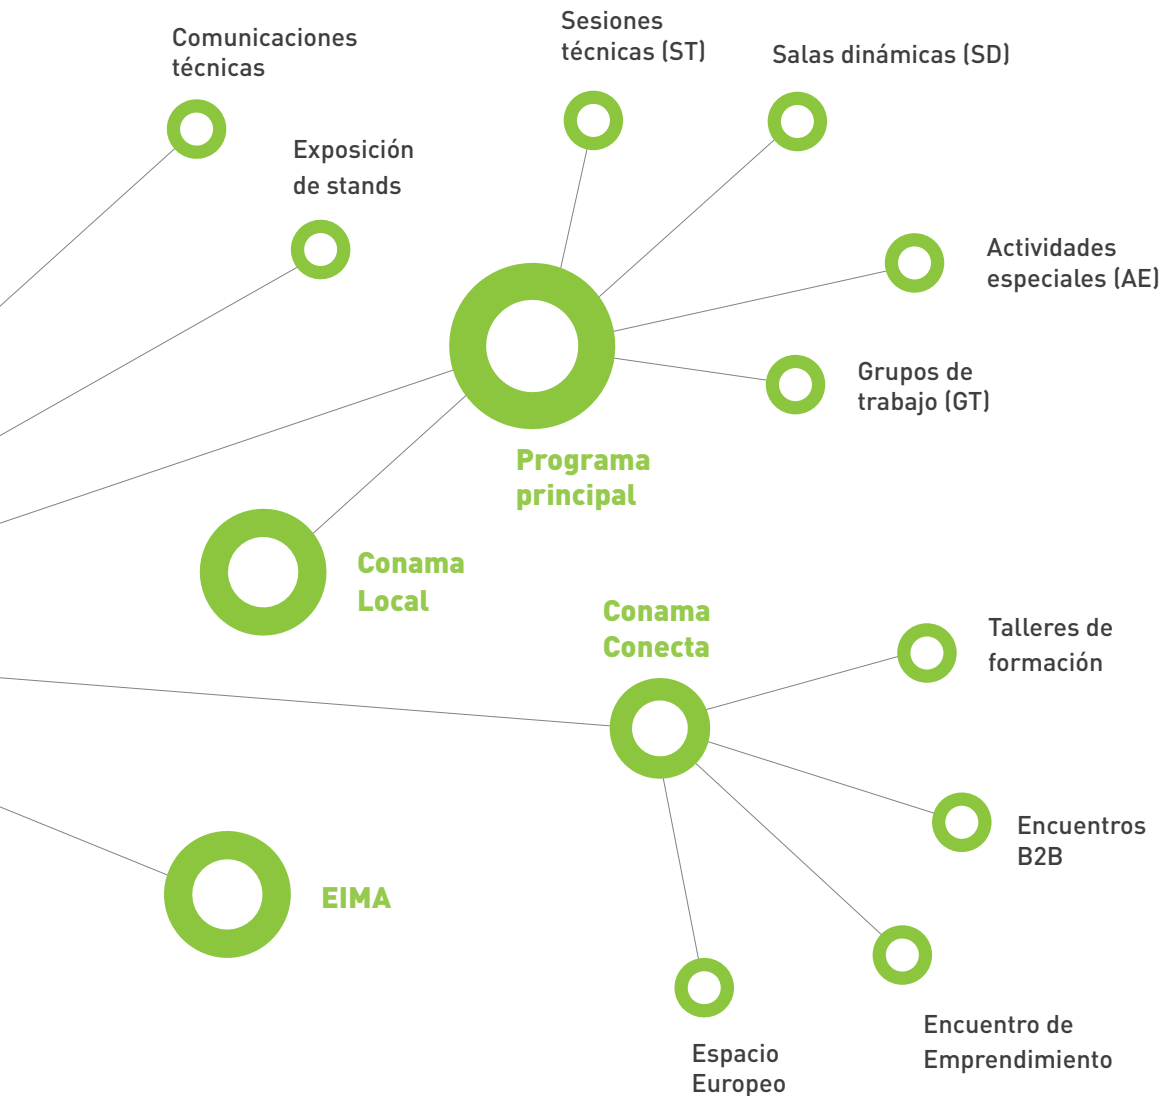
Comunicaciones técnicas

Sesiones técnicas (ST)

Salas dinámicas (SD)

Exposición de stands

Actividades especiales (AE)

Grupos de trabajo (GT)

Programa principal

Conama Local

Conama Conecta

Talleres de formación

Encuentros B2B

EIMA

Encuentro de Emprendimiento

Espacio Europeo